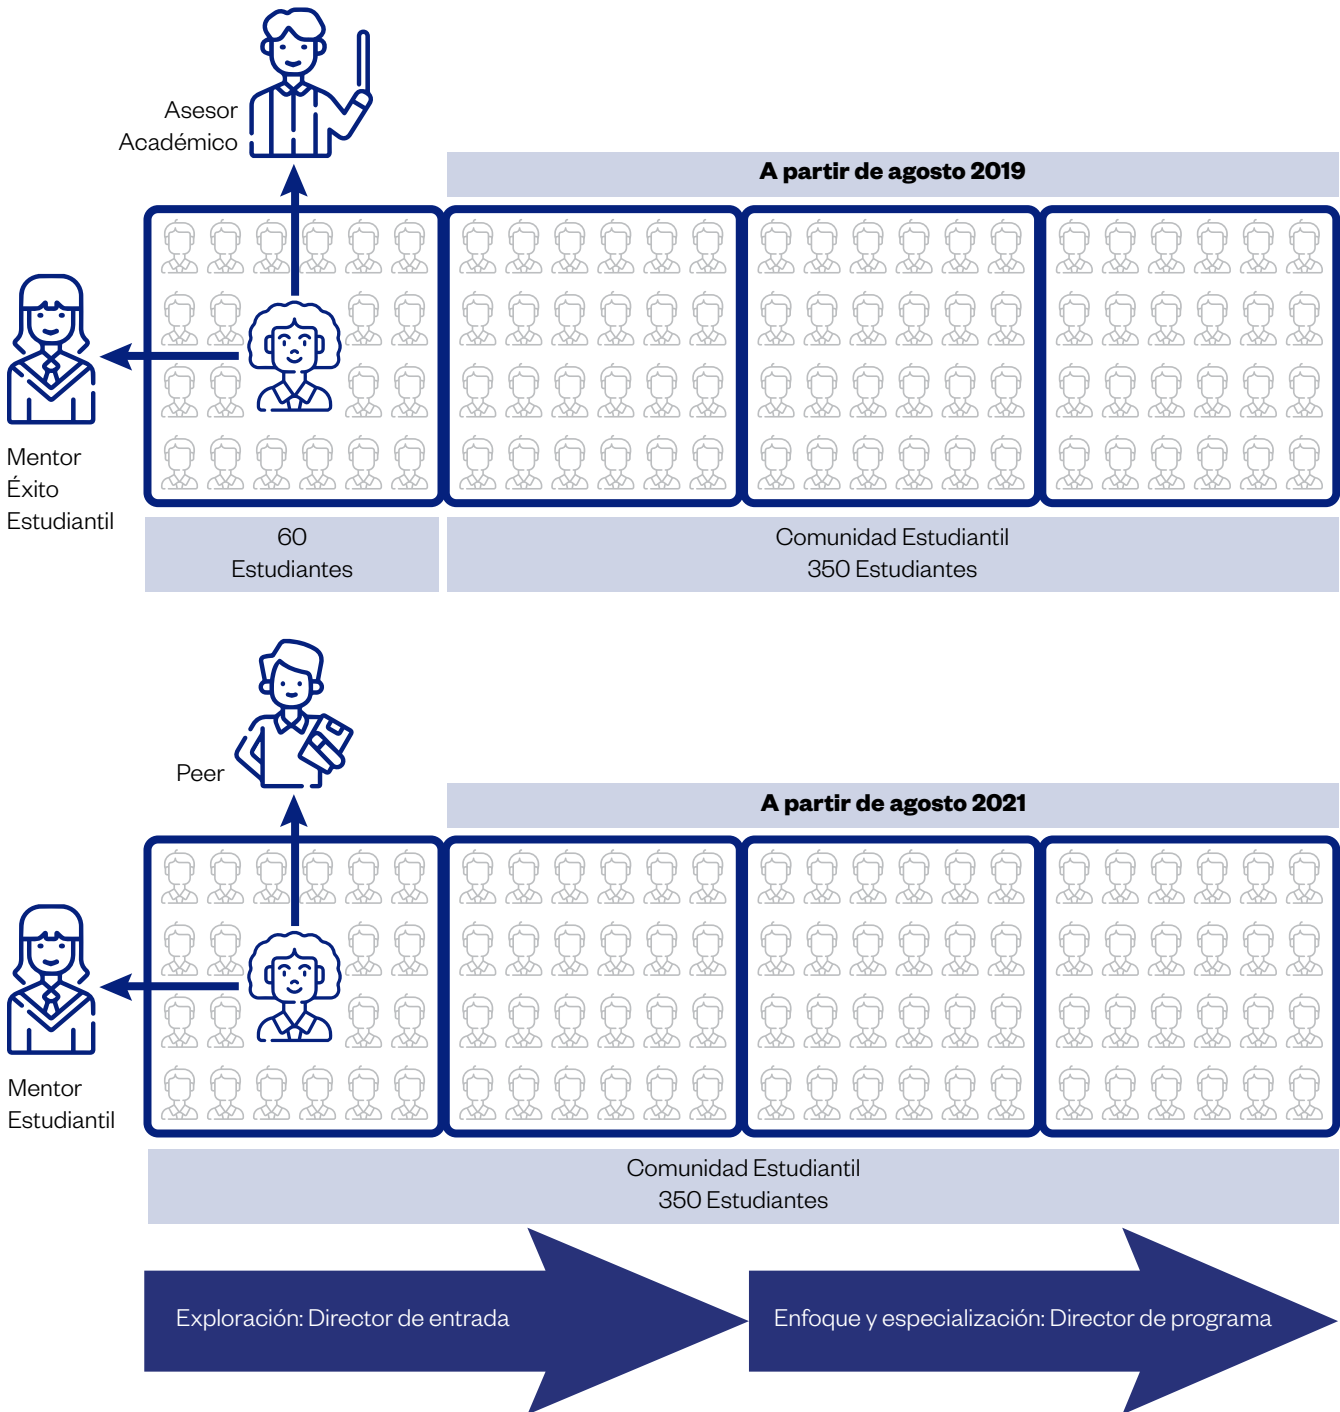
Asesor Académico

A partir de agosto 2019

Mentor Éxito Estudiantil

60 Estudiantes

Comunidad Estudiantil 350 Estudiantes

Peer

A partir de agosto 2021

Mentor Estudiantil

Comunidad Estudiantil 350 Estudiantes

Exploración: Director de entrada

Enfoque y especialización: Director de programa